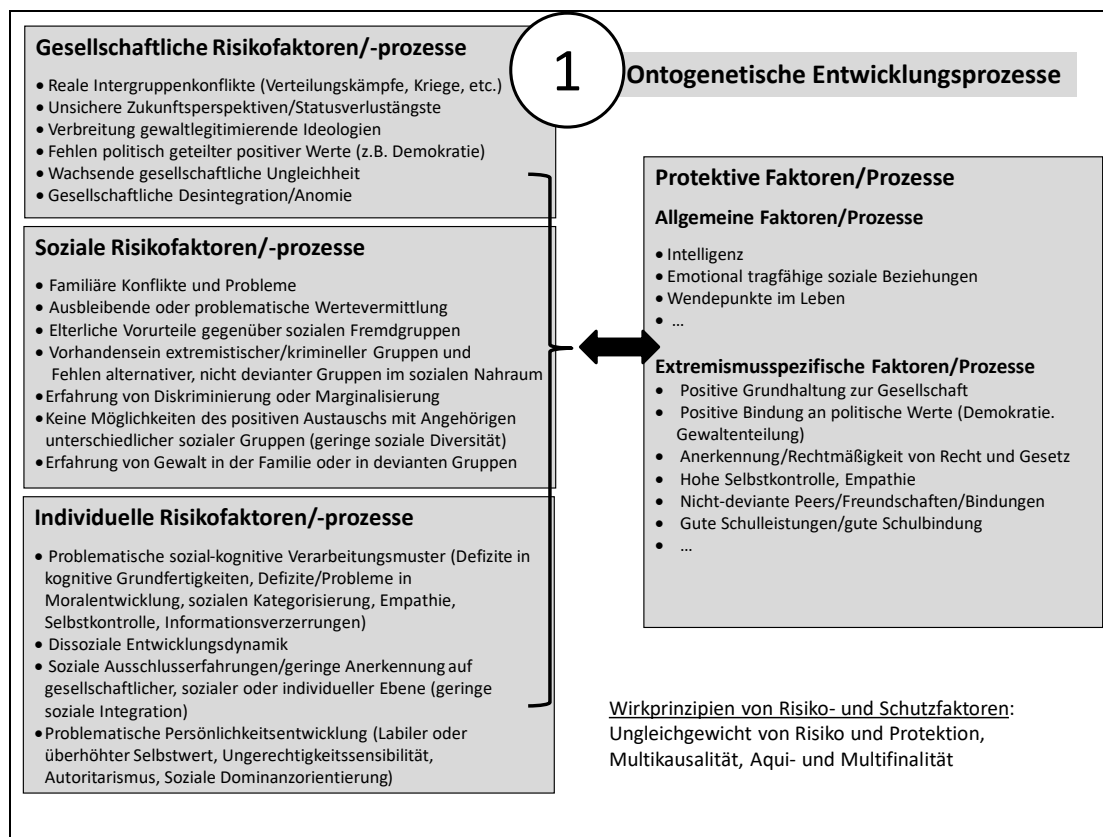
Gesellschaftliche Risikofaktoren/-prozesse

• Reale Intergruppenkonflikte (Verteilungskämpfe, Kriege, etc.)
• Unsichere Zukunftsperspektiven/Statusverlustängste
• Verbreitung gewaltlegitimierende Ideologien
• Fehlen politisch geteilter positiver Werte (z.B. Demokratie)
• Wachsende gesellschaftliche Ungleichheit
• Gesellschaftliche Desintegration/Anomie

1

Ontogenetische Entwicklungsprozesse

Soziale Risikofaktoren/-prozesse

• Familiäre Konflikte und Probleme
• Ausbleibende oder problematische Wertevermittlung
• Elterliche Vorurteile gegenüber sozialen Fremdgruppen
• Vorhandensein extremistischer/krimineller Gruppen und Fehlen alternativer, nicht devianter Gruppen im sozialen Nahraum
• Erfahrung von Diskriminierung oder Marginalisierung
• Keine Möglichkeiten des positiven Austauschs mit Angehörigen unterschiedlicher sozialer Gruppen (geringe soziale Diversität)
• Erfahrung von Gewalt in der Familie oder in devianten Gruppen

Individuelle Risikofaktoren/-prozesse

• Problematische sozial-kognitive Verarbeitungsmuster (Defizite in kognitive Grundfertigkeiten, Defizite/Probleme in Moralentwicklung, sozialen Kategorisierung, Empathie, Selbstkontrolle, Informationsverzerrungen)
• Dissoziale Entwicklungsdynamik
• Soziale Ausschlusserfahrungen/geringe Anerkennung auf gesellschaftlicher, sozialer oder individueller Ebene (geringe soziale Integration)
• Problematische Persönlichkeitsentwicklung (Labiler oder überhöhter Selbstwert, Ungerechtigkeitssensibilität, Autoritarismus, Soziale Dominanzorientierung)

Protektive Faktoren/Prozesse

Allgemeine Faktoren/Prozesse

• Intelligenz
• Emotional tragfähige soziale Beziehungen
• Wendepunkte im Leben
• …

Extremismusspezifische Faktoren/Prozesse
• Positive Grundhaltung zur Gesellschaft
• Positive Bindung an politische Werte (Demokratie. Gewaltenteilung)
• Anerkennung/Rechtmäßigkeit von Recht und Gesetz
• Hohe Selbstkontrolle, Empathie
• Nicht-deviante Peers/Freundschaften/Bindungen
• Gute Schulleistungen/gute Schulbindung
• …

Wirkprinzipien von Risiko- und Schutzfaktoren: Ungleichgewicht von Risiko und Protektion, Multikausalität, Aqui- und Multifinalität